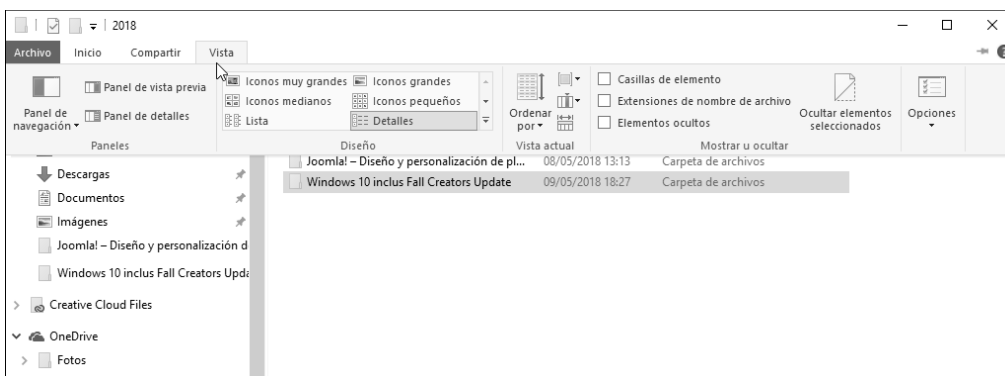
2018

Archivo Inicio Compartir Vista

Panel de navegación
Panel de vista previa
Panel de detalles
Paneles

Iconos muy grandes
Iconos grandes
Iconos medianos
Iconos pequeños
Lista
Detalles
Diseño

Ordenar por
Vista actual

Casillas de elemento
Extensiones de nombre de archivo
Elementos ocultos
Ocultar elementos seleccionados
Mostrar u ocultar

Opciones

Descargas
Documentos
Imágenes
Joomla! – Diseño y personalización d
Windows 10 inclus Fall Creators Upda
Creative Cloud Files
OneDrive
Fotos

| | | |
|---|---|---|
| Joomla! – Diseño y personalización de pl... | 08/05/2018 13:13 | Carpeta de archivos |
| Windows 10 inclus Fall Creators Update | 09/05/2018 18:27 | Carpeta de archivos |